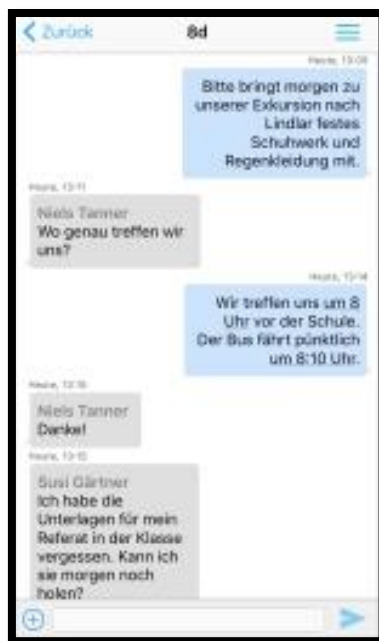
< Zurück
8d

Heute, 13:09
Bitte bringt morgen zu unserer Exkursion nach Lindlar festes Schuhwerk und Regenkleidung mit.

Heute, 13:11
Niels Tanner
Wo genau treffen wir uns?

Heute, 13:14
Wir treffen uns um 8 Uhr vor der Schule. Der Bus fährt pünktlich um 8:10 Uhr.

Heute, 13:16
Niels Tanner
Danke!

Heute, 13:15
Susi Gärtner
Ich habe die Unterlagen für mein Referat in der Klasse vergessen. Kann ich sie morgen noch holen?